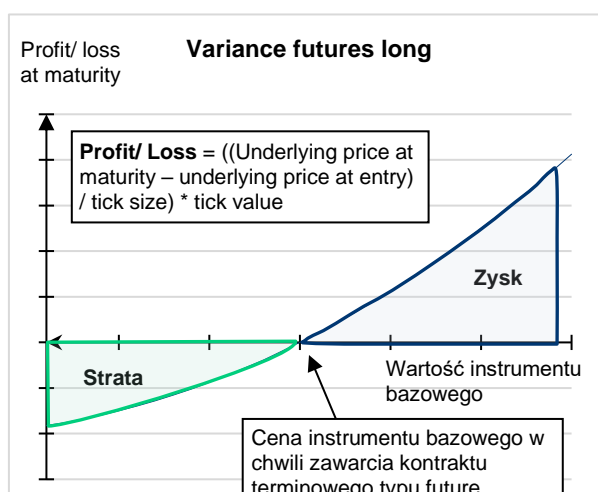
Profit/ loss at maturity

Variance futures long

Profit/ Loss = ((Underlying price at maturity – underlying price at entry) / tick size) * tick value

Zysk

Strata

Wartość instrumentu bazowego

Cena instrumentu bazowego w chwili zawarcia kontraktu terminowego typu future